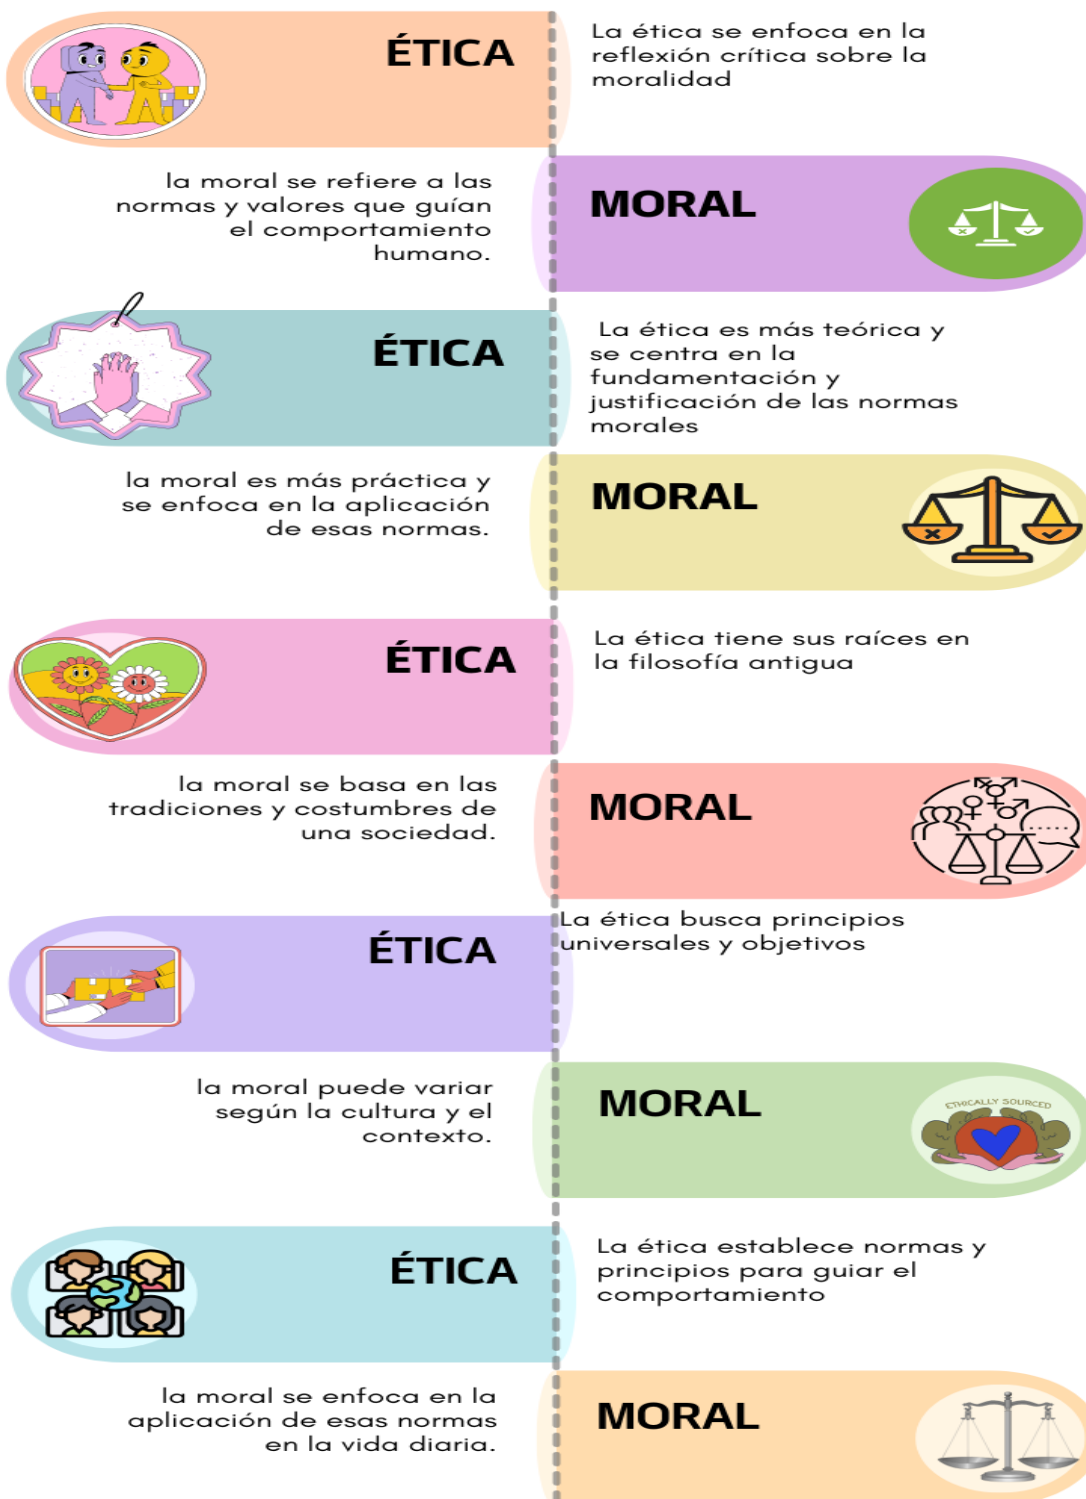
ÉTICA

La ética se enfoca en la reflexión crítica sobre la moralidad

la moral se refiere a las normas y valores que guían el comportamiento humano.

MORAL

ÉTICA

La ética es más teórica y se centra en la fundamentación y justificación de las normas morales

la moral es más práctica y se enfoca en la aplicación de esas normas.

MORAL

ÉTICA

La ética tiene sus raíces en la filosofía antigua

la moral se basa en las tradiciones y costumbres de una sociedad.

MORAL

La ética busca principios universales y objetivos

ÉTICA

la moral puede variar según la cultura y el contexto.

MORAL

ETHICALLY SOURCED

ÉTICA

La ética establece normas y principios para guiar el comportamiento

la moral se enfoca en la aplicación de esas normas en la vida diaria.

MORAL